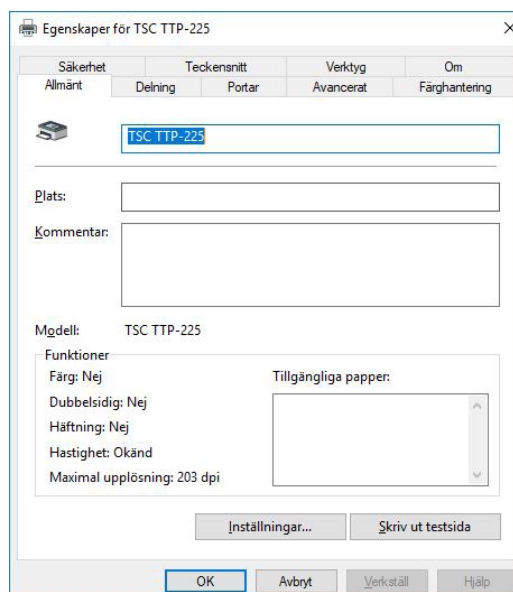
Egenskaper för TSC TTP-225

×

Säkerhet | Teckensnitt | Verktyg | Om
Allmänt | Delning | Portar | Avancerat | Färghantering

TSC TTP-225

Plats:

Kommentar:

Modell: TSC TTP-225

Funktioner
Färg: Nej
Dubbelsidig: Nej
Häftning: Nej
Hastighet: Okänd
Maximal upplösning: 203 dpi

Tillgängliga papper:

Inställningar...

Skriv ut testsida

OK

Avbryt

Verkställ

Hjälp